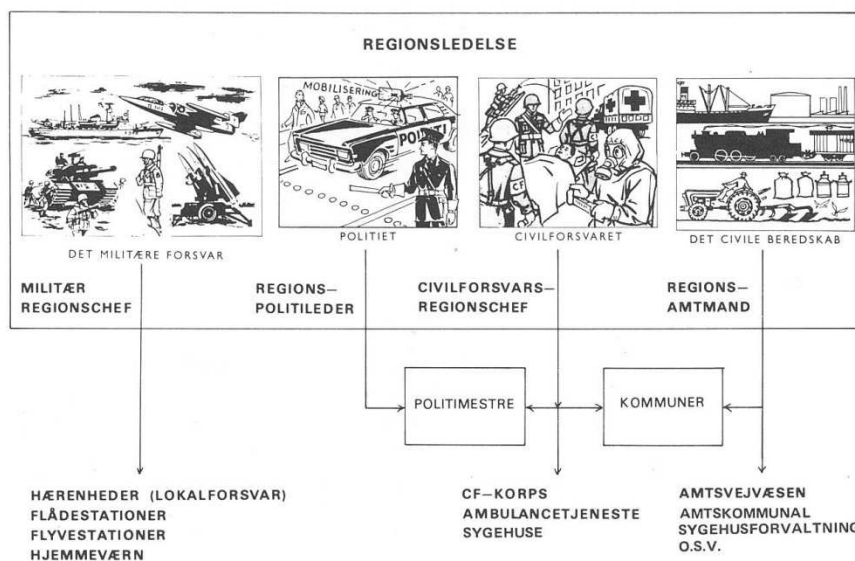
REGIONSLEDELSE

MOBILISERING

POLITI

CF

DET MILITÆRE FORSVAR

POLITIET

CIVILFORSVARET

DET CIVILE BEREDSKAB

MILITÆR REGIONSCHEF

REGIONS–POLITILEDER

CIVILFORSVARS–REGIONSCHEF

REGIONS–AMTMAND

POLITIMESTRE

KOMMUNER

HÆRENHEDER (LOKALFORSVAR)
FLÅDESTATIONER
FLYVESTATIONER
HJEMMEVÆRN

CF–KORPS
AMBULANCETJENESTE
SYGEHUSE

AMTSVEJVÆSEN
AMTSKOMMUNAL
SYGEHUSFORVALTNIN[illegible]
O.S.V.